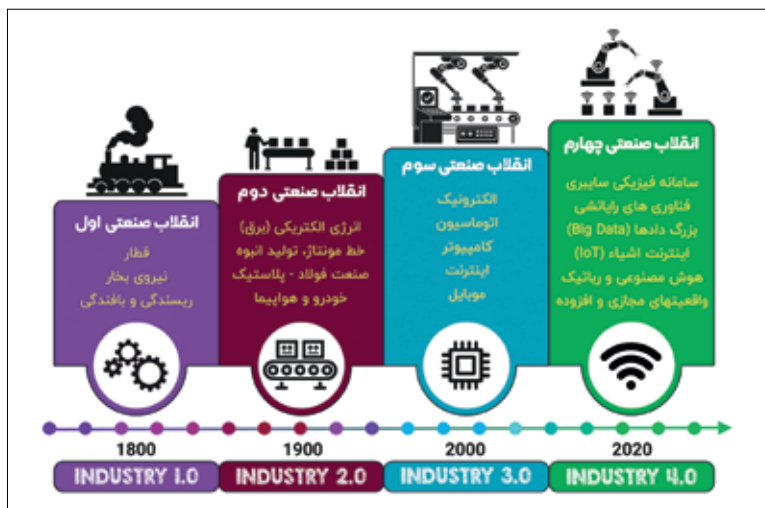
انقلاب صنعتی اول
قطار
نیروی بخار
ریسندگی و بافندگی

انقلاب صنعتی دوم
انرژی الکتریکی (برق)
خط مونتاژ، تولید انبوه
صنعت فولاد - پلاستیک
خودرو و هواپیما

انقلاب صنعتی سوم
الکترونیک
اتوماسیون
کامپیوتر
اینترنت
موبایل

انقلاب صنعتی چهارم
سامانه فیزیکی سایبری
فناوری های رایانشی
بزرگ دادها (Big Data)
اینترنت اشیاء (IoT)
هوش مصنوعی و رباتیک
واقعیتهای مجازی و افزوده

1800
1900
2000
2020

INDUSTRY 1.0
INDUSTRY 2.0
INDUSTRY 3.0
INDUSTRY 4.0